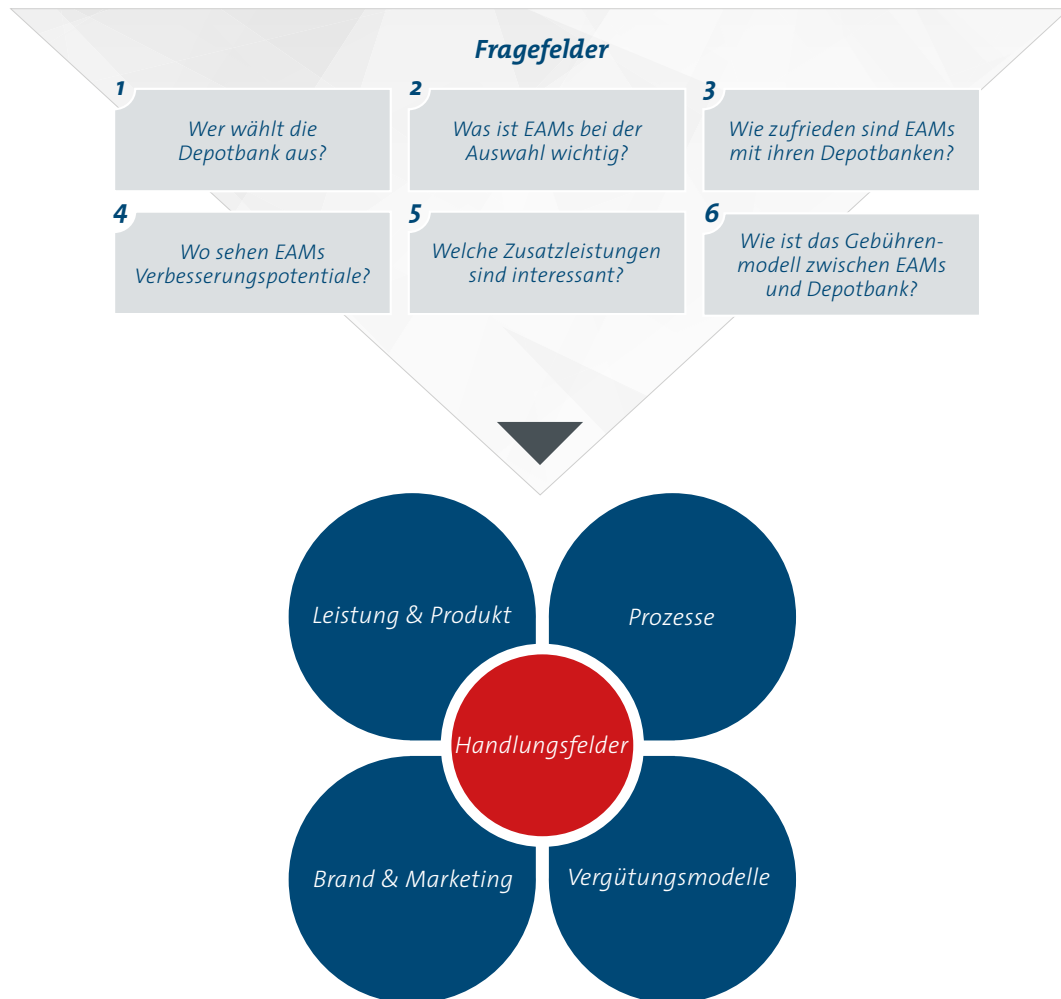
Fragefelder

1
Wer wählt die Depotbank aus?

2
Was ist EAMs bei der Auswahl wichtig?

3
Wie zufrieden sind EAMs mit ihren Depotbanken?

4
Wo sehen EAMs Verbesserungspotentiale?

5
Welche Zusatzleistungen sind interessant?

6
Wie ist das Gebührenmodell zwischen EAMs und Depotbank?

Leistung & Produkt

Prozesse

Handlungsfelder

Brand & Marketing

Vergütungsmodelle